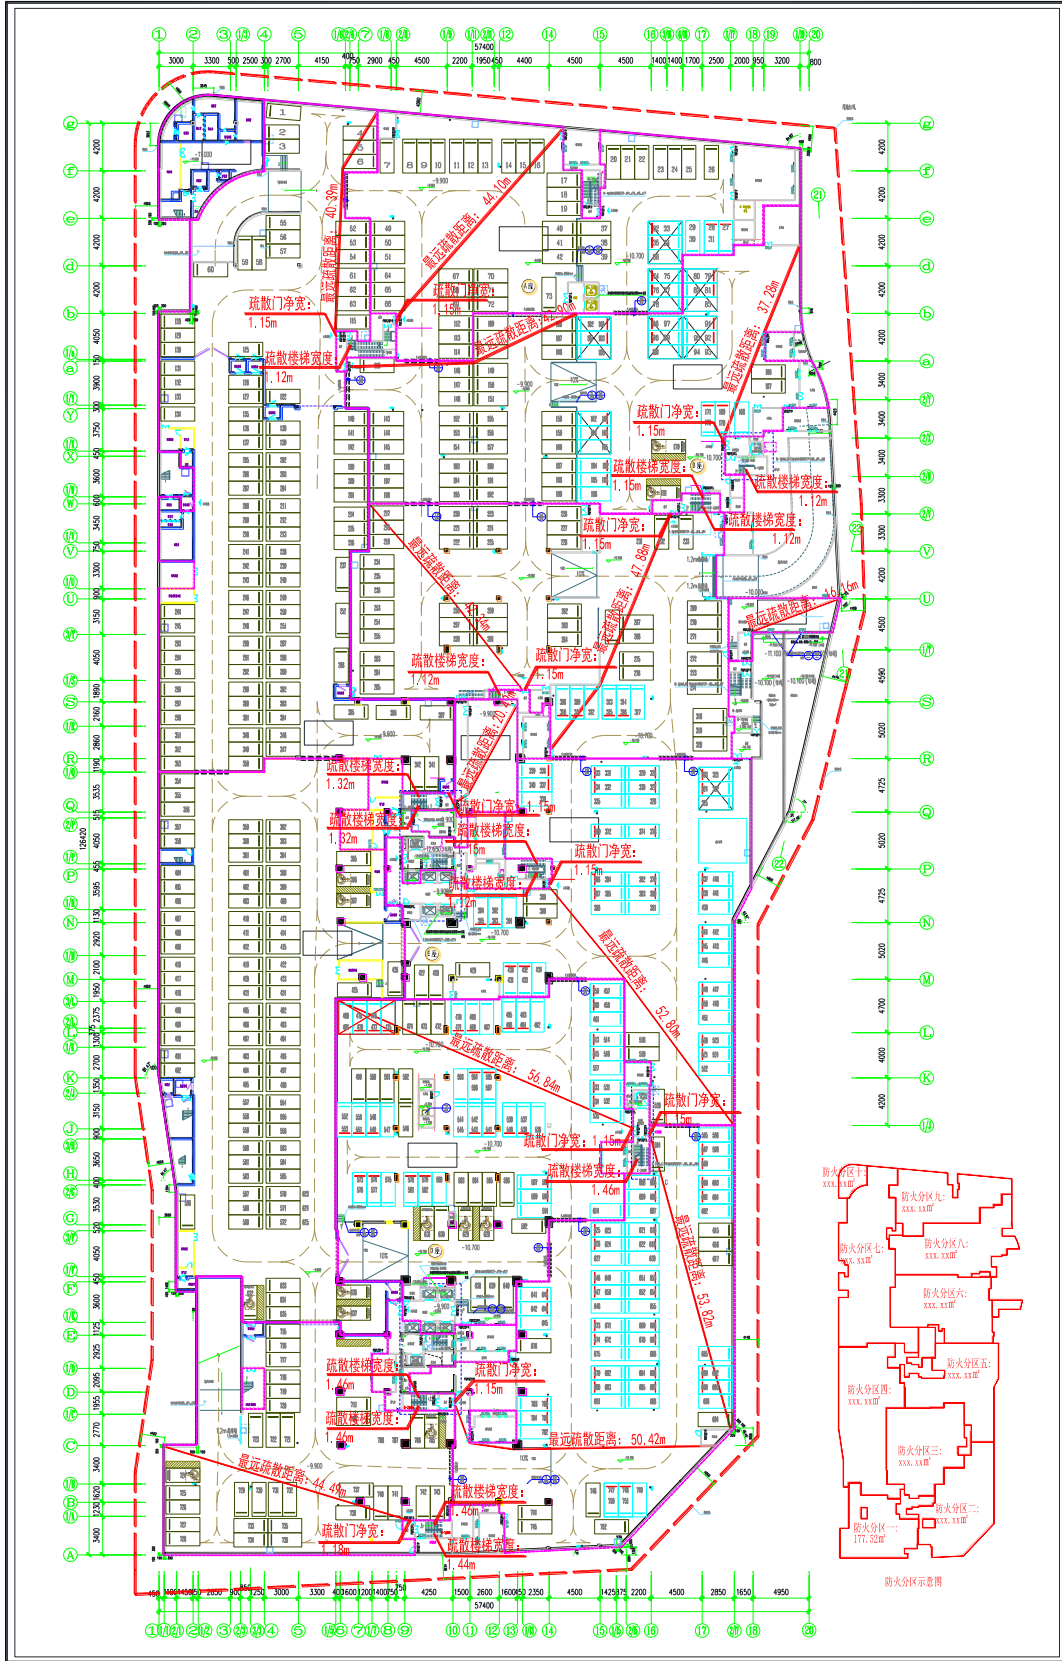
57400

3000 3300 500 2500 300 2700 4150 750 2900 450 4500 2200 1950 450 4400 4500 4500 1400 1400 1700 2500 2000 950 3200 800

最远疏散距离：40.39m
最远疏散距离：44.10m
疏散门净宽：
1.15m
疏散楼梯宽度：
1.12m
疏散门净宽：
1.15m
最远疏散距离：
最远疏散距离：37.28m
疏散门净宽：
1.15m
疏散楼梯宽度：
1.15m
疏散楼梯宽度：
1.12m
疏散楼梯宽度：
1.12m
疏散门净宽：
1.15m
最远疏散距离：47.88m
最远疏散距离：46.16m
最远疏散距离：
疏散楼梯宽度：
1.42m
疏散门净宽：
1.15m
最远疏散距离：
疏散楼梯宽度：
1.32m
疏散门净宽：
1.15m
疏散楼梯宽度：
1.32m
疏散楼梯宽度：
1.15m
疏散门净宽：
1.15m
疏散楼梯宽度：
1.12m
最远疏散距离：52.80m
最远疏散距离：56.84m
疏散门净宽：
1.15m
疏散门净宽：1.15m
疏散楼梯宽度：
1.46m
最远疏散距离：53.82m
疏散楼梯宽度：
1.46m
疏散门净宽：
1.15m
疏散楼梯宽度：
1.46m
最远疏散距离：50.42m
最远疏散距离：44.49m
疏散楼梯宽度：
1.46m
疏散门净宽：
1.18m
疏散楼梯宽度：
1.44m

126420

4200 4200 4200 4200 4200 3400 3400 3400 3300 3300 4200 4500 4590 5020 4725 5020 4725 5020 4700 4000 4200

防火分区十
xxx.xx㎡
防火分区九：
xxx.xx㎡
防火分区七：
xxx.xx㎡
防火分区八：
xxx.xx㎡
防火分区六：
xxx.xx㎡
防火分区五：
xxx.xx㎡
防火分区四：
xxx.xx㎡
防火分区三：
xxx.xx㎡
防火分区二：
xxx.xx㎡
防火分区一：
177.32㎡
防火分区示意图

450 3000 3300 4250 1500 2600 1600 2350 4500 1425 2200 4500 2850 1650 4950
57400